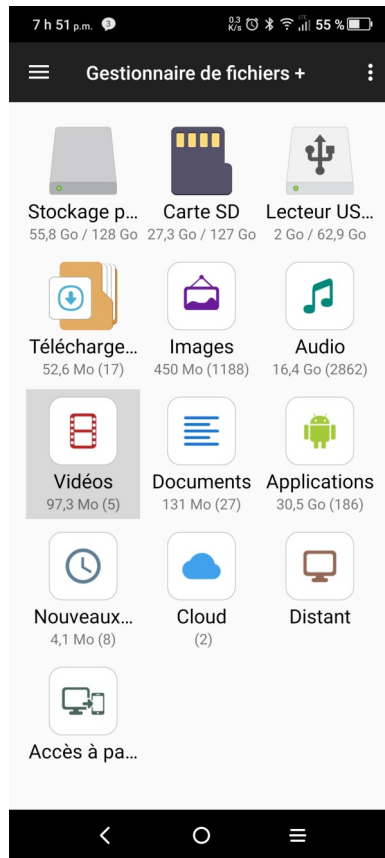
7 h 51 p.m. 3 0.3 K/s 55 %

Gestionnaire de fichiers +

Stockage p...
55,8 Go / 128 Go

Carte SD
27,3 Go / 127 Go

Lecteur US...
2 Go / 62,9 Go

Télécharge...
52,6 Mo (17)

Images
450 Mo (1188)

Audio
16,4 Go (2862)

Vidéos
97,3 Mo (5)

Documents
131 Mo (27)

Applications
30,5 Go (186)

Nouveaux...
4,1 Mo (8)

Cloud
(2)

Distant

Accès à pa...